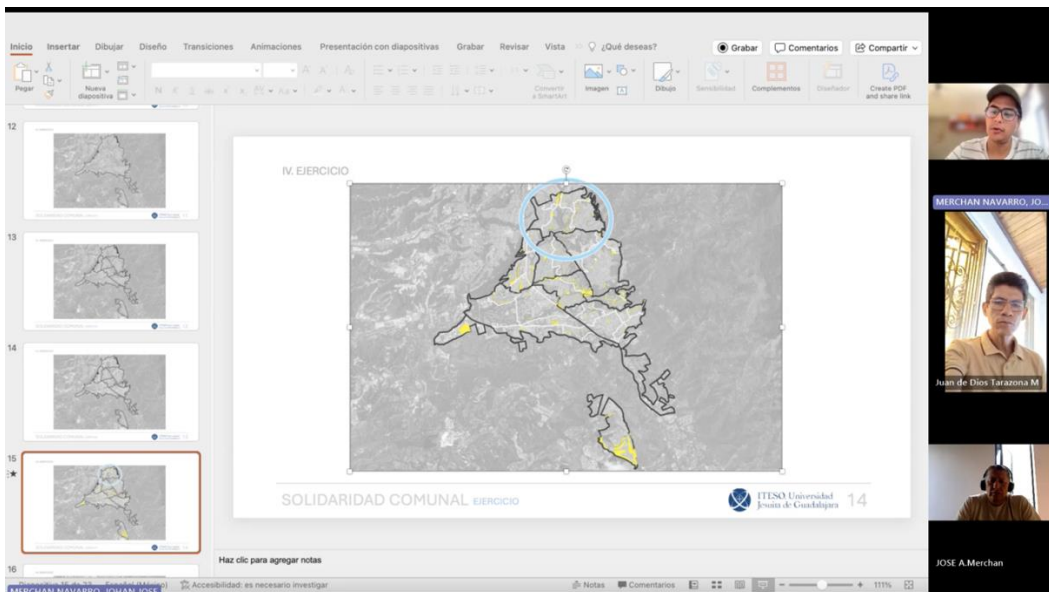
Inicio Insertar Dibujar Diseño Transiciones Animaciones Presentación con diapositivas Grabar Revisar Vista ¿Qué deseas?

Grabar Comentarios Compartir

Pegar Nueva diapositiva Convertir a SmartArt Imagen Dibujo Sensibilidad Complementos Diseñador Create PDF and share link

12

13

14

15

16

IV. EJERCICIO

SOLIDARIDAD COMUNAL EJERCICIO

ITESO Universidad Jesuita de Guadalajara 14

Haz clic para agregar notas

Diapositiva 15 de 22 Español (México) Accesibilidad: es necesario investigar Notas Comentarios 111%

MERCHAN NAVARRO, JOHAN JOSE

MERCHAN NAVARRO, JO...

Juan de Dios Tarazona M

JOSE A.Merchan